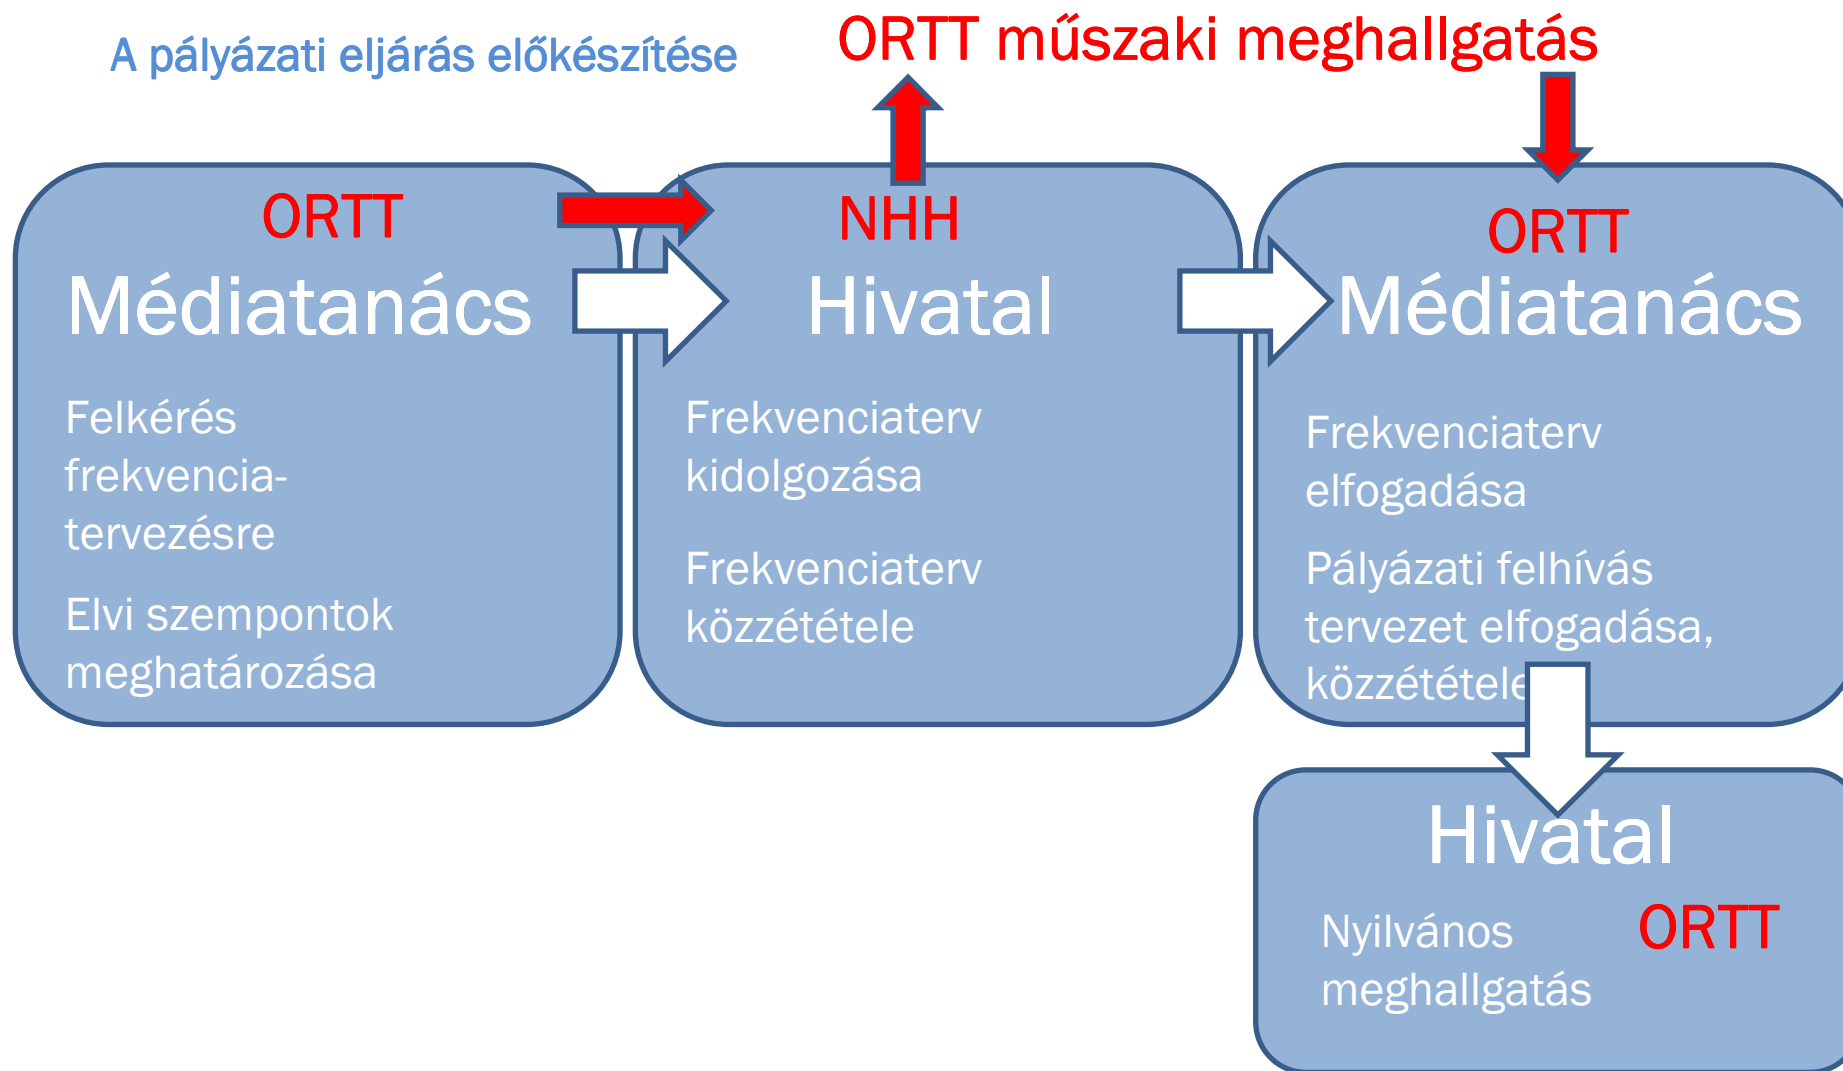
A pályázati eljárás előkészítése

ORTT műszaki meghallgatás

ORTT
Médiatanács

Felkérés frekvencia-tervezésre

Elvi szempontok meghatározása

NHH
Hivatal

Frekvenciaterv kidolgozása

Frekvenciaterv közzététele

ORTT
Médiatanács

Frekvenciaterv elfogadása

Pályázati felhívás tervezet elfogadása, közzététele

Hivatal

Nyilvános meghallgatás

ORTT